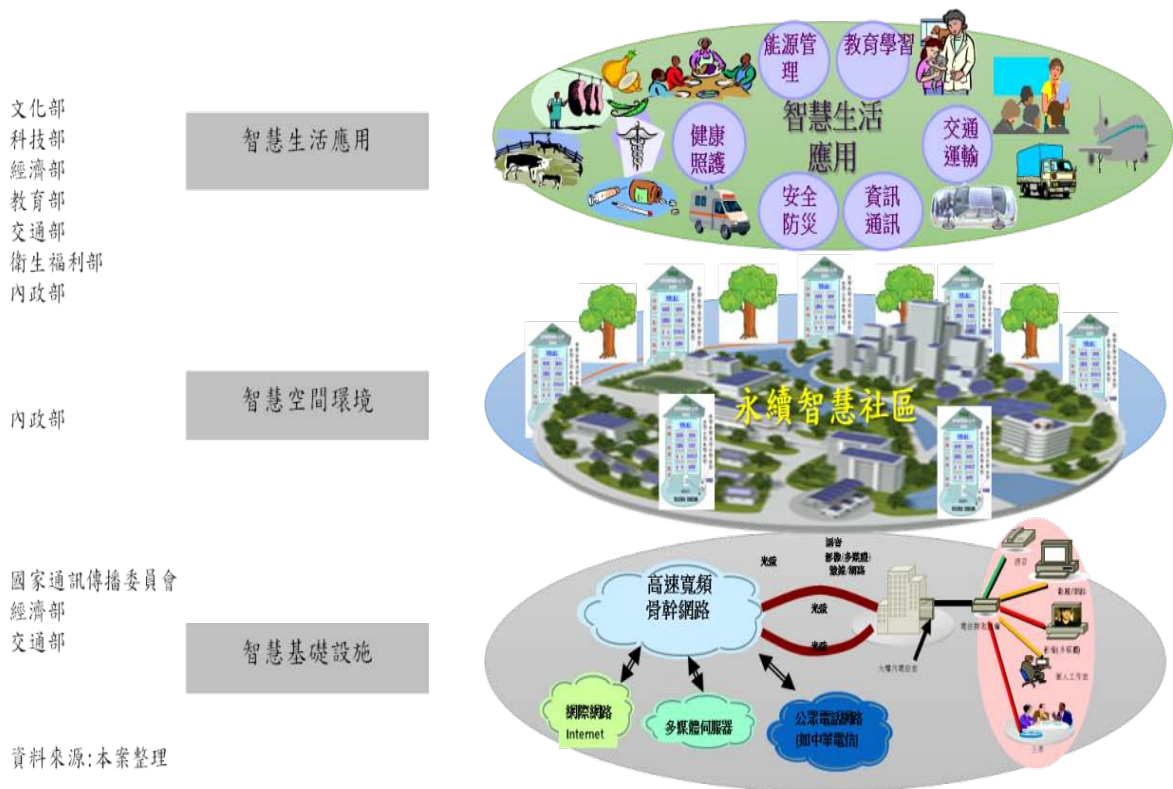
文化部
科技部
經濟部
教育部
交通部
衛生福利部
內政部

智慧生活應用

能源管理
教育學習
智慧生活應用
健康照護
交通運輸
安全防災
資訊通訊

內政部

智慧空間環境

永續智慧社區

國家通訊傳播委員會
經濟部
交通部

智慧基礎設施

高速寬頻骨幹網路
光纖
語音
影像(多媒體)
數據/網路
光纖
光纖
大樓內電信室
網際網路 Internet
多媒體伺服器
公眾電話網路 (如中華電信)
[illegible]

資料來源:本案整理